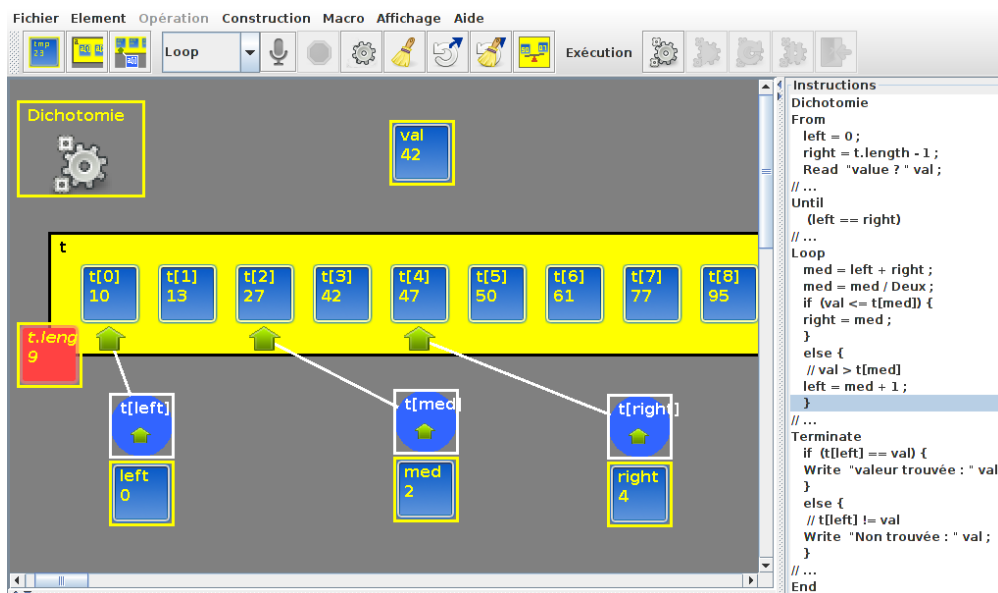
Fichier Element Opération Construction Macro Affichage Aide

tmp 23

Loop

Exécution

Dichotomie

val
42

t

t[0]
10

t[1]
13

t[2]
27

t[3]
42

t[4]
47

t[5]
50

t[6]
61

t[7]
77

t[8]
95

t.leng
9

t[left]

t[med]

t[right]

left
0

med
2

right
4

Instructions
Dichotomie
From
left = 0 ;
right = t.length - 1 ;
Read "value ? " val ;
// ...
Until
(left == right)
// ...
Loop
med = left + right ;
med = med / Deux ;
if (val <= t[med]) {
right = med ;
}
else {
// val > t[med]
left = med + 1 ;
}
// ...
Terminate
if (t[left] == val) {
Write "valeur trouvée : " val
}
else {
// t[left] != val
Write "Non trouvée : " val ;
}
// ...
End